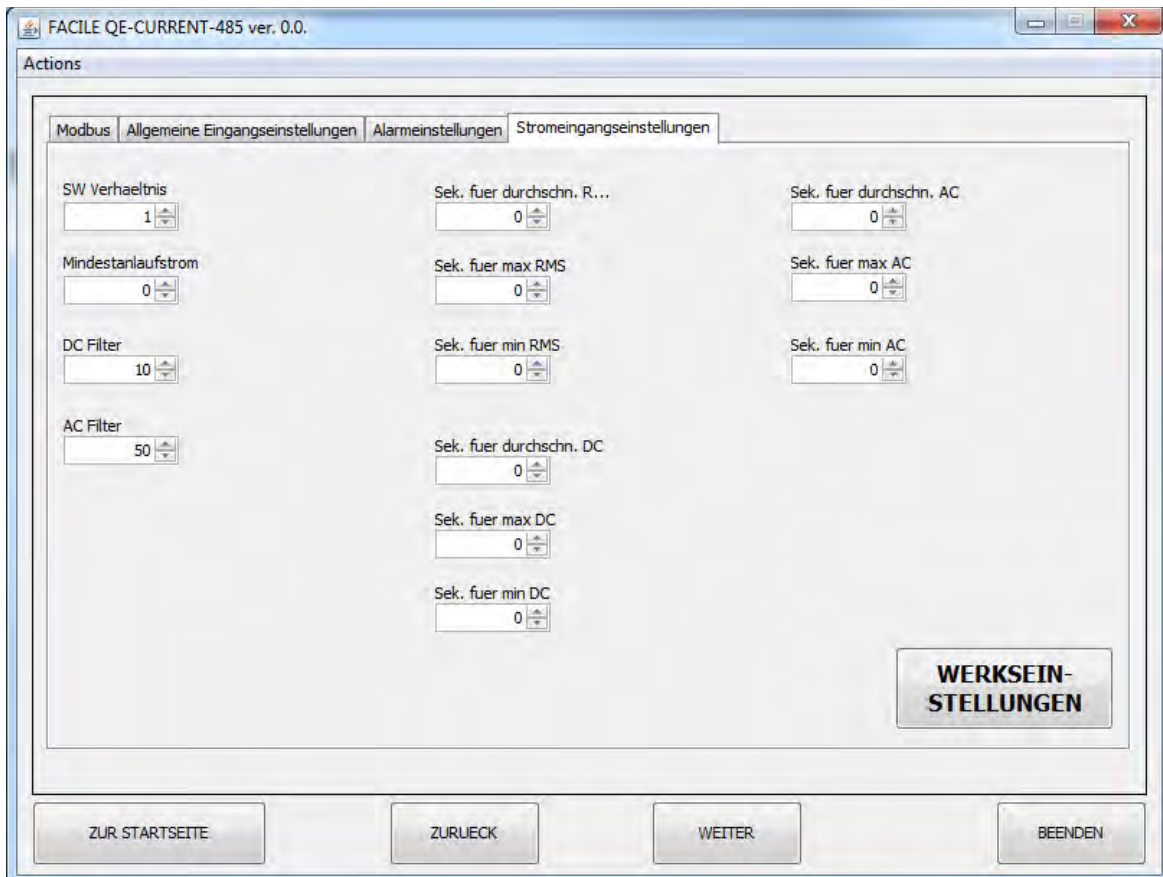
FACILE QE-CURRENT-485 ver. 0.0.

Actions

Modbus | Allgemeine Eingangseinstellungen | Alarmeinstellungen | Stromeingangseinstellungen

SW Verhaeltnis
1

Mindestanlaufstrom
0

DC Filter
10

AC Filter
50

Sek. fuer durchschn. R...
0

Sek. fuer max RMS
0

Sek. fuer min RMS
0

Sek. fuer durchschn. DC
0

Sek. fuer max DC
0

Sek. fuer min DC
0

Sek. fuer durchschn. AC
0

Sek. fuer max AC
0

Sek. fuer min AC
0

WERKSEIN-
STELLUNGEN

ZUR STARTSEITE

ZURUECK

WEITER

BEENDEN